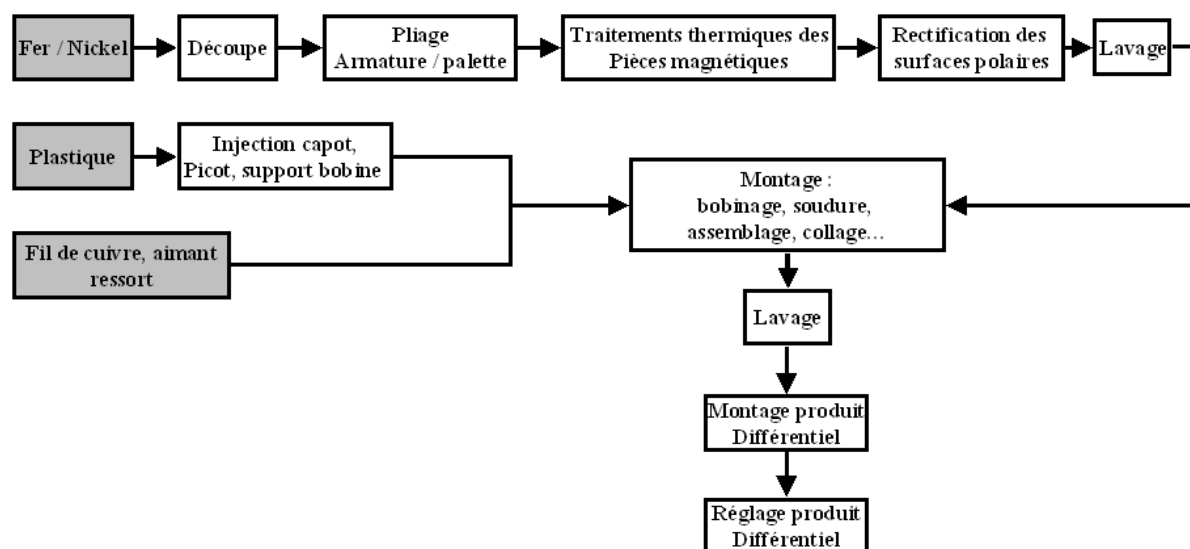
Fer / Nickel

Découpe

Pliage
Armature / palette

Traitements thermiques des Pièces magnétiques

Rectification des surfaces polaires

Lavage

Plastique

Injection capot, Picot, support bobine

Fil de cuivre, aimant ressort

Montage :
bobinage, soudure, assemblage, collage...

Lavage

Montage produit Différentiel

Réglage produit Différentiel